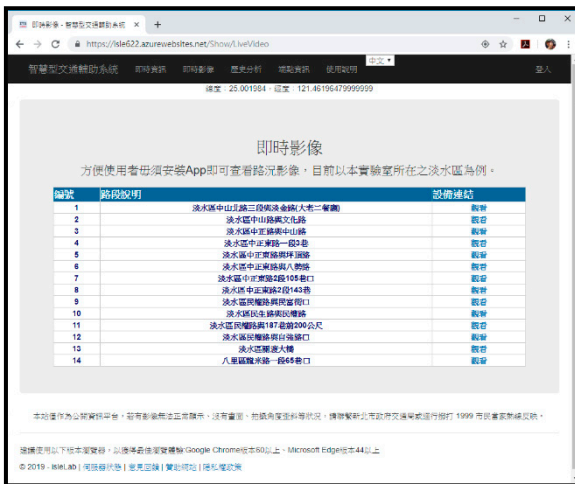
即時影像 - 智慧型交通輔助系統 ×  +

https://isle622.azurewebsites.net/Show/LiveVideo

智慧型交通輔助系統 即時資訊 即時影像 歷史分析 塞車資訊 使用說明 中文 登入

緯度：25.001984，經度：121.46196479999999

即時影像

方便使用者毋須安裝App即可查看路況影像，目前以本實驗室所在之淡水區為例。

| 編號 | 路段說明 | 設備連結 |
|---|---|---|
| 1 | 淡水區中山北路三段與沙崙路(大老二餐廳) | 觀看 |
| 2 | 淡水區中山路與文化路 | 觀看 |
| 3 | 淡水區中正路與中山路 | 觀看 |
| 4 | 淡水區中正東路一段3巷 | 觀看 |
| 5 | 淡水區中正東路與坪頂路 | 觀看 |
| 6 | 淡水區中正東路與八勢路 | 觀看 |
| 7 | 淡水區中正東路2段105巷口 | 觀看 |
| 8 | 淡水區中正東路2段143巷 | 觀看 |
| 9 | 淡水區民權路與民富街口 | 觀看 |
| 10 | 淡水區民生路與民權路 | 觀看 |
| 11 | 淡水區民權路與187巷前200公尺 | 觀看 |
| 12 | 淡水區民權路與自強路口 | 觀看 |
| 13 | 淡水區關渡大橋 | 觀看 |
| 14 | 八里區龍米路一段65巷口 | 觀看 |

本站僅作為公益資訊平台，若有影像無法正常顯示，或有畫面、拍攝角度等異狀，請撥打新北市政府交通局或逕行撥打 1999 市民當家熱線反映。

建議使用以下版本瀏覽器，以獲得最佳瀏覽體驗:Google Chrome版本60以上、Microsoft Edge版本44以上

© 2019 - isleLab | 網路器狀態 | 意見回饋 | 實驗網站 | 隱私權政策